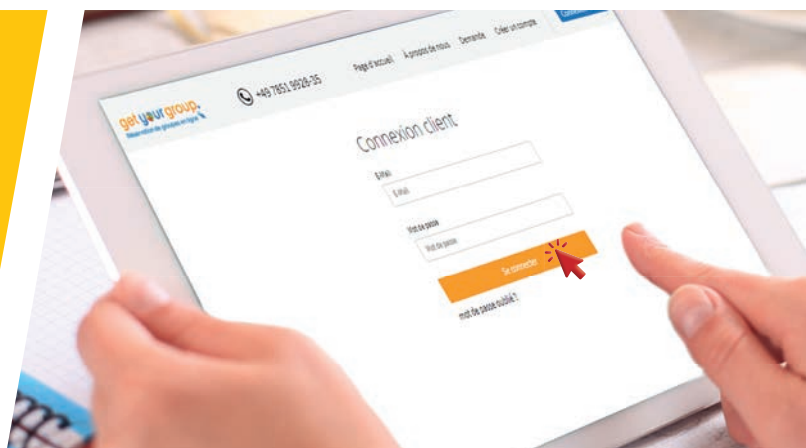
get your group.
Réservation de groupes en ligne

+49 7851 9926-35

Page d'accueil
À propos de nous
Demande
Créer un compte

Connexion client

E-Mail
E-Mail

Mot de passe
Mot de passe

Se connecter

mot de passe oublié ?